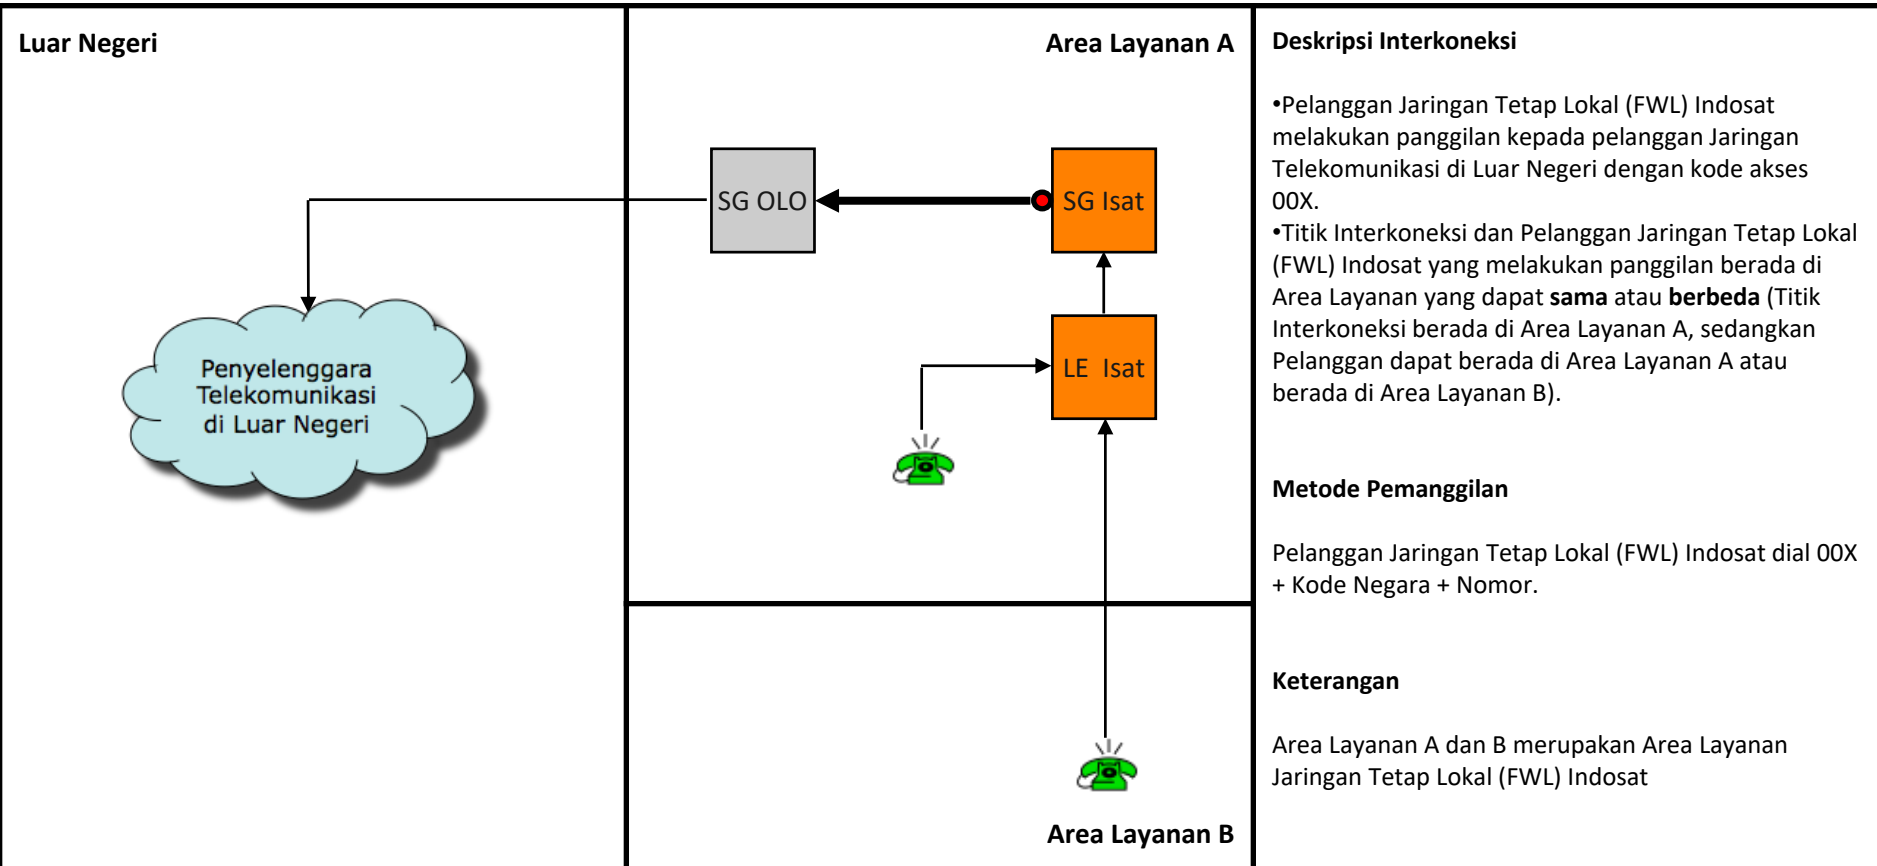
Luar Negeri

Penyelenggara Telekomunikasi di Luar Negeri

Area Layanan A

SG OLO

SG Isat

LE Isat

Area Layanan B

Deskripsi Interkoneksi

•Pelanggan Jaringan Tetap Lokal (FWL) Indosat melakukan panggilan kepada pelanggan Jaringan Telekomunikasi di Luar Negeri dengan kode akses 00X.
•Titik Interkoneksi dan Pelanggan Jaringan Tetap Lokal (FWL) Indosat yang melakukan panggilan berada di Area Layanan yang dapat **sama** atau **berbeda** (Titik Interkoneksi berada di Area Layanan A, sedangkan Pelanggan dapat berada di Area Layanan A atau berada di Area Layanan B).

Metode Pemanggilan

Pelanggan Jaringan Tetap Lokal (FWL) Indosat dial 00X + Kode Negara + Nomor.

Keterangan

Area Layanan A dan B merupakan Area Layanan Jaringan Tetap Lokal (FWL) Indosat